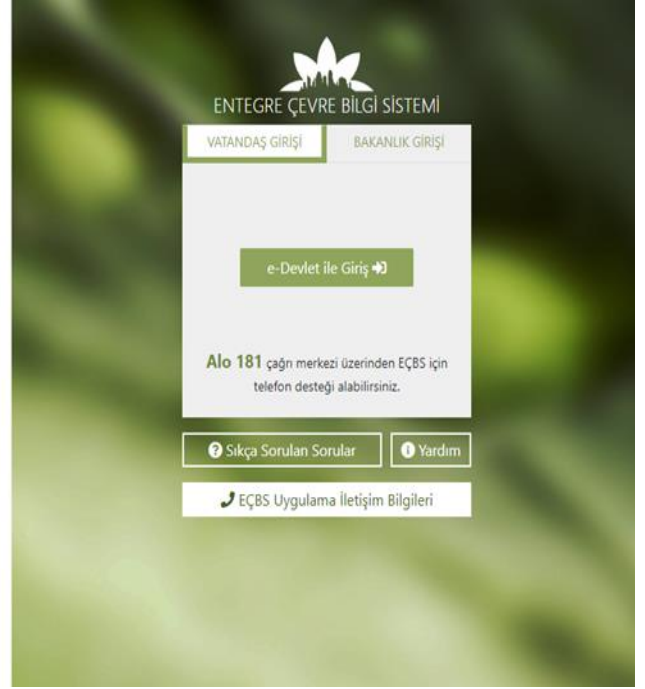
ENTEGRE ÇEVRE BİLGİ SİSTEMİ

VATANDAŞ GİRİŞİ

BAKANLIK GİRİŞİ

e-Devlet ile Giriş

Alo 181 çağrı merkezi üzerinden EÇBS için telefon desteği alabilirsiniz.

Sıkça Sorulan Sorular

Yardım

EÇBS Uygulama İletişim Bilgileri